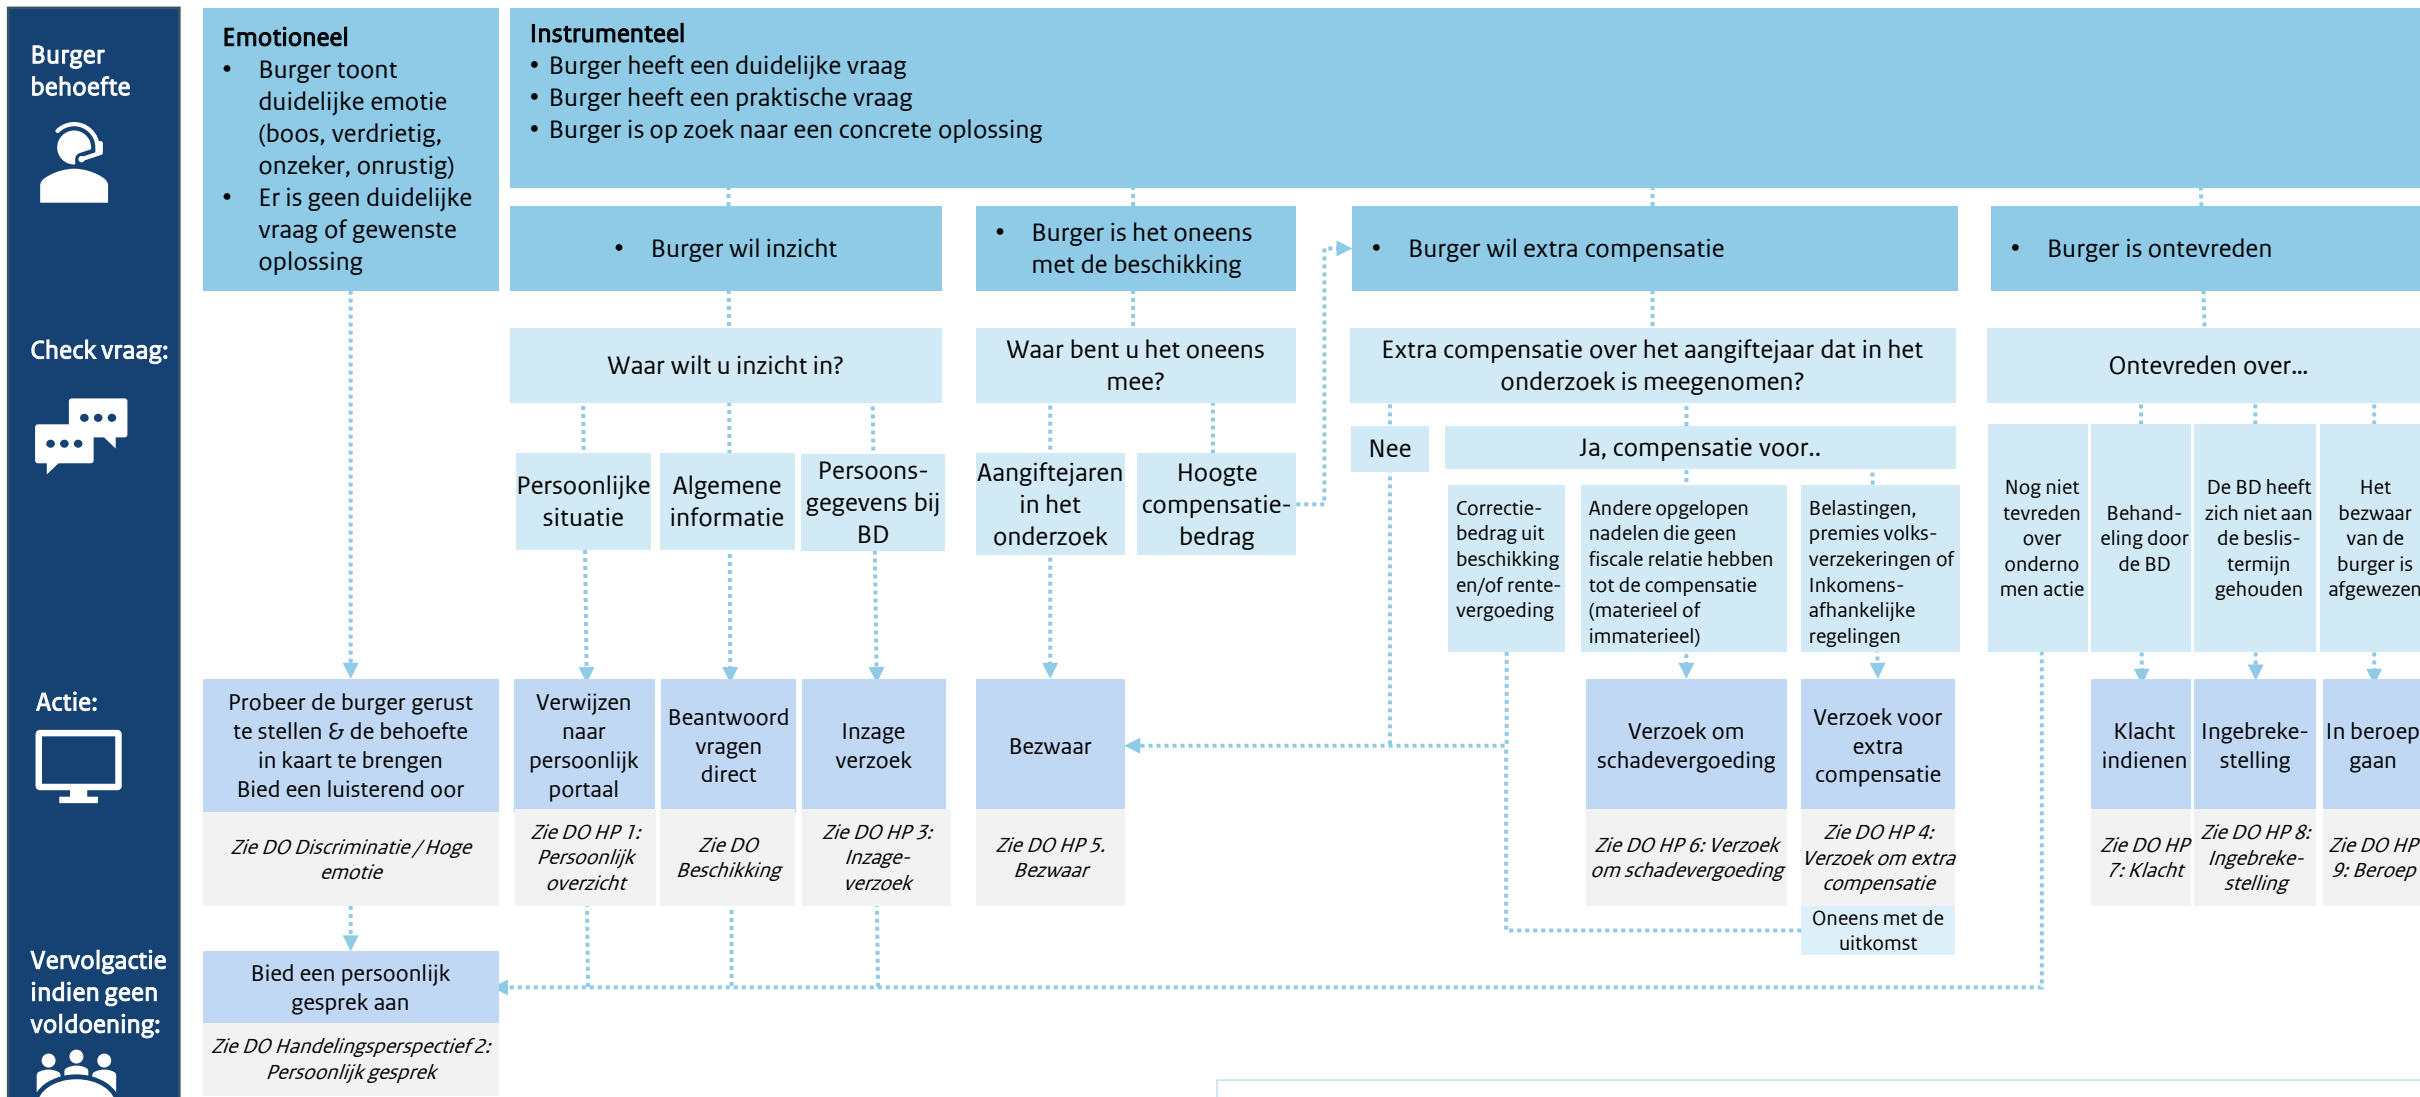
Burger behoefte

Check vraag:

Actie:

Vervolgactie indien geen voldoening:

Emotioneel
• Burger toont duidelijke emotie (boos, verdrietig, onzeker, onrustig)
• Er is geen duidelijke vraag of gewenste oplossing

Instrumenteel
• Burger heeft een duidelijke vraag
• Burger heeft een praktische vraag
• Burger is op zoek naar een concrete oplossing

• Burger wil inzicht

• Burger is het oneens met de beschikking

• Burger wil extra compensatie

• Burger is ontevreden

Waar wilt u inzicht in?

Waar bent u het oneens mee?

Extra compensatie over het aangiftejaar dat in het onderzoek is meegenomen?

Ontevreden over...

Persoonlijke situatie

Algemene informatie

Persoons-gegevens bij BD

Aangiftejaren in het onderzoek

Hoogte compensatie-bedrag

Nee

Ja, compensatie voor..

Correctie-bedrag uit beschikking en/of rente-vergoeding

Andere opgelopen nadelen die geen fiscale relatie hebben tot de compensatie (materieel of immaterieel)

Belastingen, premies volks-verzekeringen of Inkomens-afhankelijke regelingen

Nog niet tevreden over onderno men actie

Behand-eling door de BD

De BD heeft zich niet aan de beslis-termijn gehouden

Het bezwaar van de burger is afgewezen

Probeer de burger gerust te stellen & de behoefte in kaart te brengen Bied een luisterend oor

Zie DO Discriminatie / Hoge emotie

Verwijzen naar persoonlijk portaal

Zie DO HP 1: Persoonlijk overzicht

Beantwoord vragen direct

Zie DO Beschikking

Inzage verzoek

Zie DO HP 3: Inzage-verzoek

Bezwaar

Zie DO HP 5. Bezwaar

Verzoek om schadevergoeding

Zie DO HP 6: Verzoek om schadevergoeding

Verzoek voor extra compensatie

Zie DO HP 4: Verzoek om extra compensatie

Oneens met de uitkomst

Klacht indienen

Zie DO HP 7: Klacht

Ingebreke-stelling

Zie DO HP 8: Ingebreke-stelling

In beroep gaan

Zie DO HP 9: Beroep

Bied een persoonlijk gesprek aan

Zie DO Handelingsperspectief 2: Persoonlijk gesprek